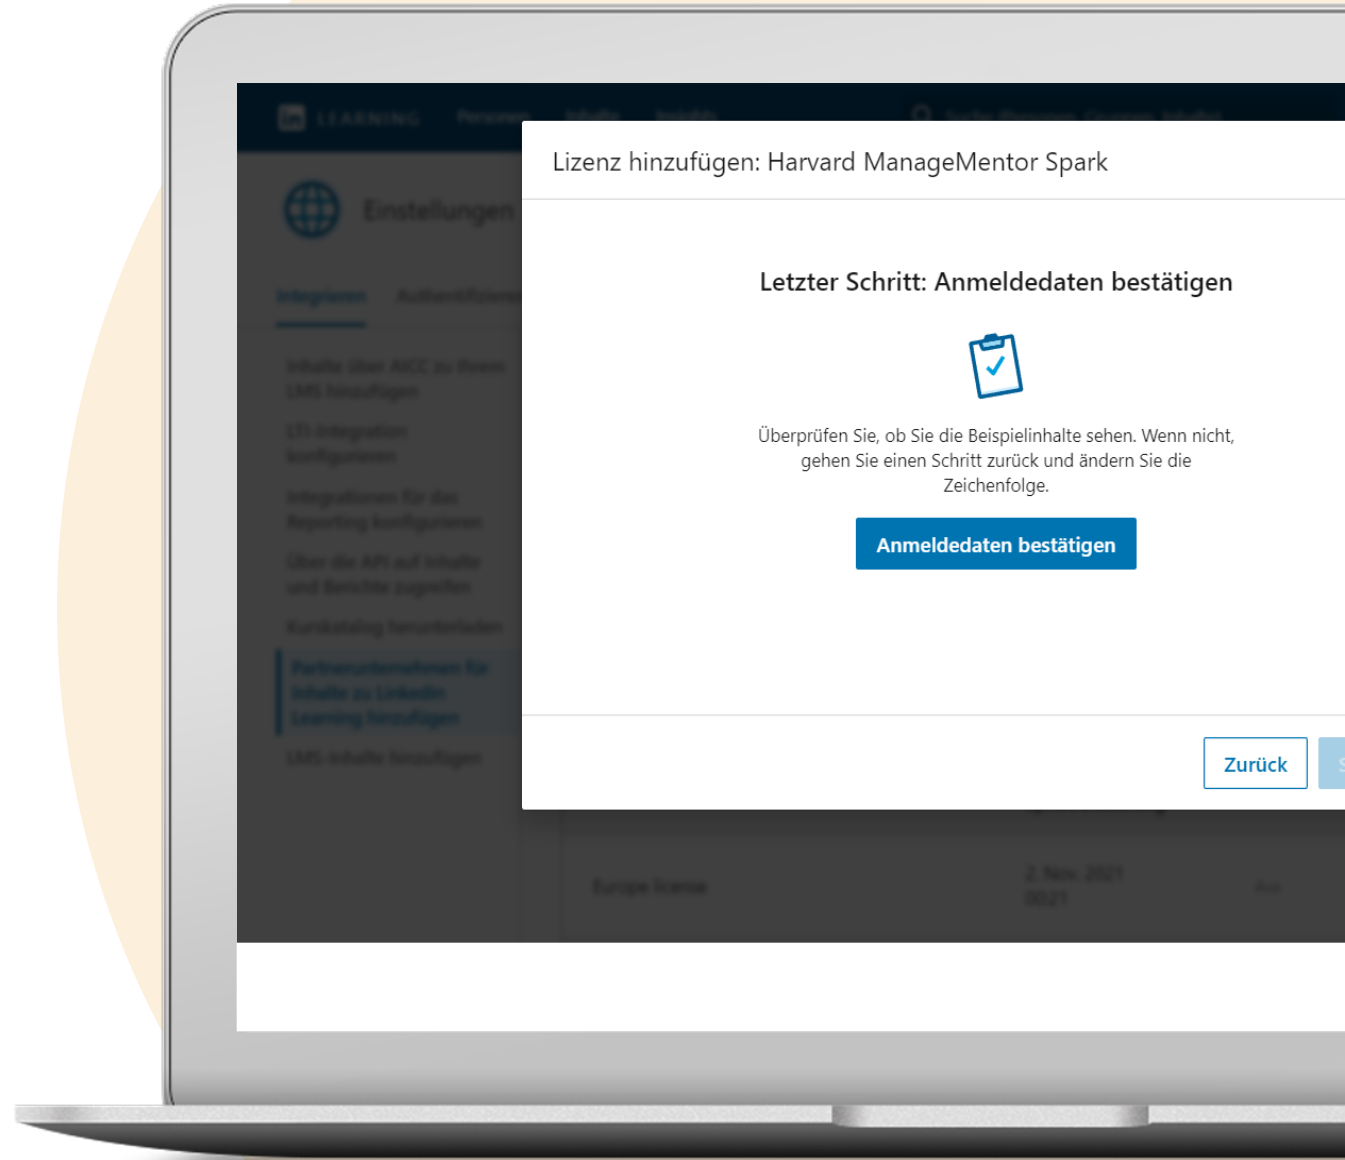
in LEARNING Personen Inhalte Insights

Einstellungen

Integrieren Authentifizieren

Inhalte über AICC zu Ihrem LMS hinzufügen

LTI-Integration konfigurieren

Integrationen für das Reporting konfigurieren

Über die API auf Inhalte und Berichte zugreifen

Kurskatalog herunterladen

Partnerunternehmen für Inhalte zu LinkedIn Learning hinzufügen

LMS Inhalte hinzufügen

Lizenz hinzufügen: Harvard ManageMentor Spark

Letzter Schritt: Anmeldedaten bestätigen

Überprüfen Sie, ob Sie die Beispielinhalte sehen. Wenn nicht, gehen Sie einen Schritt zurück und ändern Sie die Zeichenfolge.

Anmeldedaten bestätigen

Zurück

Europe license 2. Nov. 2021 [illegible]